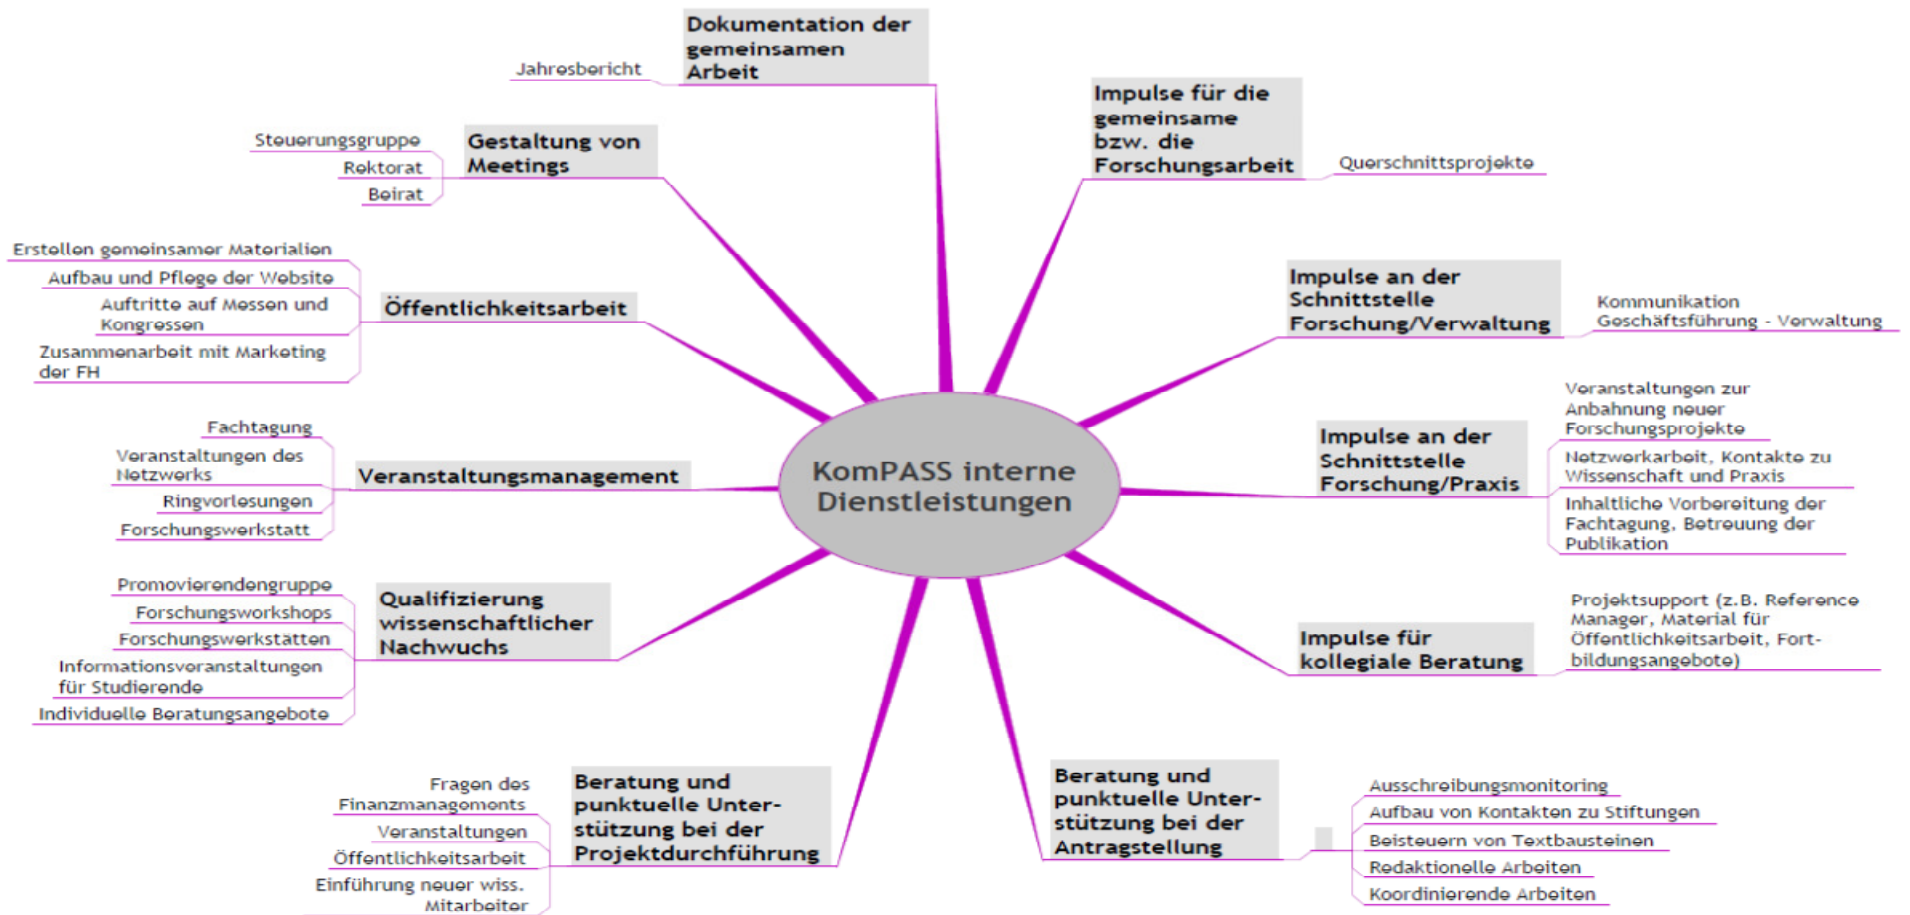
KomPASS interne Dienstleistungen

Dokumentation der gemeinsamen Arbeit

Jahresbericht

Impulse für die gemeinsame bzw. die Forschungsarbeit

Querschnittsprojekte

Gestaltung von Meetings

Steuerungsgruppe
Rektorat
Beirat

Impulse an der Schnittstelle Forschung/Verwaltung

Kommunikation Geschäftsführung - Verwaltung

Öffentlichkeitsarbeit

Erstellen gemeinsamer Materialien
Aufbau und Pflege der Website
Auftritte auf Messen und Kongressen
Zusammenarbeit mit Marketing der FH

Impulse an der Schnittstelle Forschung/Praxis

Veranstaltungen zur Anbahnung neuer Forschungsprojekte
Netzwerkarbeit, Kontakte zu Wissenschaft und Praxis
Inhaltliche Vorbereitung der Fachtagung, Betreuung der Publikation

Veranstaltungsmanagement

Fachtagung
Veranstaltungen des Netzwerks
Ringvorlesungen
Forschungswerkstatt

Qualifizierung wissenschaftlicher Nachwuchs

Promovierendengruppe
Forschungsworkshops
Forschungswerkstätten
Informationsveranstaltungen für Studierende
Individuelle Beratungsangebote

Impulse für kollegiale Beratung

Projektsupport (z.B. Reference Manager, Material für Öffentlichkeitsarbeit, Fortbildungsangebote)

Beratung und punktuelle Unterstützung bei der Projektdurchführung

Fragen des Finanzmanagements
Veranstaltungen
Öffentlichkeitsarbeit
Einführung neuer wiss. Mitarbeiter

Beratung und punktuelle Unterstützung bei der Antragstellung

Ausschreibungsmonitoring
Aufbau von Kontakten zu Stiftungen
Beisteuern von Textbausteinen
Redaktionelle Arbeiten
Koordinierende Arbeiten